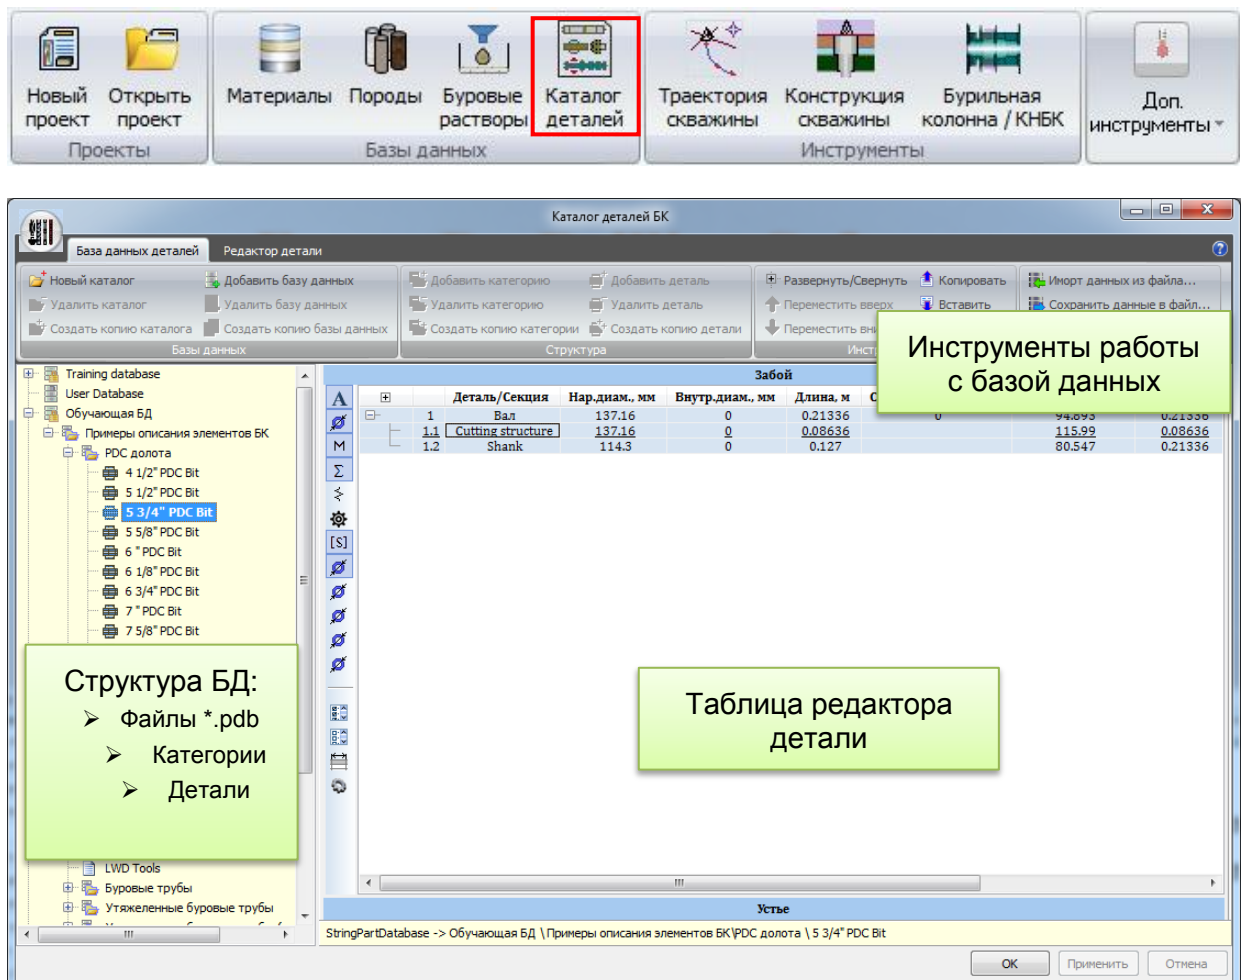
Новый проект
Открыть проект
Проекты
Материалы
Породы
Буровые растворы
Каталог деталей
Базы данных
Траектория скважины
Конструкция скважины
Бурильная колонна / КНБК
Инструменты
Доп. инструменты

Каталог деталей БК

База данных деталей
Редактор детали

Новый каталог
Удалить каталог
Создать копию каталога
Добавить базу данных
Удалить базу данных
Создать копию базы данных
Базы данных
Добавить категорию
Удалить категорию
Создать копию категории
Добавить деталь
Удалить деталь
Создать копию детали
Структура
Развернуть/Свернуть
Переместить вверх
Переместить вн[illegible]
Копировать
Вставить
Инст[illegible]
Иморт данных из файла...
Сохранить данные в файл...

Инструменты работы с базой данных

Training database
User Database
Обучающая БД
Примеры описания элементов БК
PDC долота
4 1/2" PDC Bit
5 1/2" PDC Bit
5 3/4" PDC Bit
5 5/8" PDC Bit
6 " PDC Bit
6 1/8" PDC Bit
6 3/4" PDC Bit
7 " PDC Bit
7 5/8" PDC Bit
LWD Tools
Буровые трубы
Утяжеленные буровые трубы

Структура БД:
➢ Файлы *.pdb
➢ Категории
➢ Детали

Забой

| | | Деталь/Секция | Нар.диам., мм | Внутр.диам., мм | Длина, м | С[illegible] | | | |
|---|---|---|---|---|---|---|---|---|---|
| ⊟ | 1 | Вал | 137.16 | 0 | 0.21336 | | 0 | 94.893 | 0.21336 |
| | 1.1 | Cutting structure | 137.16 | 0 | 0.08636 | | | 115.99 | 0.08636 |
| | 1.2 | Shank | 114.3 | 0 | 0.127 | | | 80.547 | 0.21336 |

Таблица редактора детали

Устье

StringPartDatabase -> Обучающая БД \Примеры описания элементов БК\PDC долота \ 5 3/4" PDC Bit

OK
Применить
Отмена